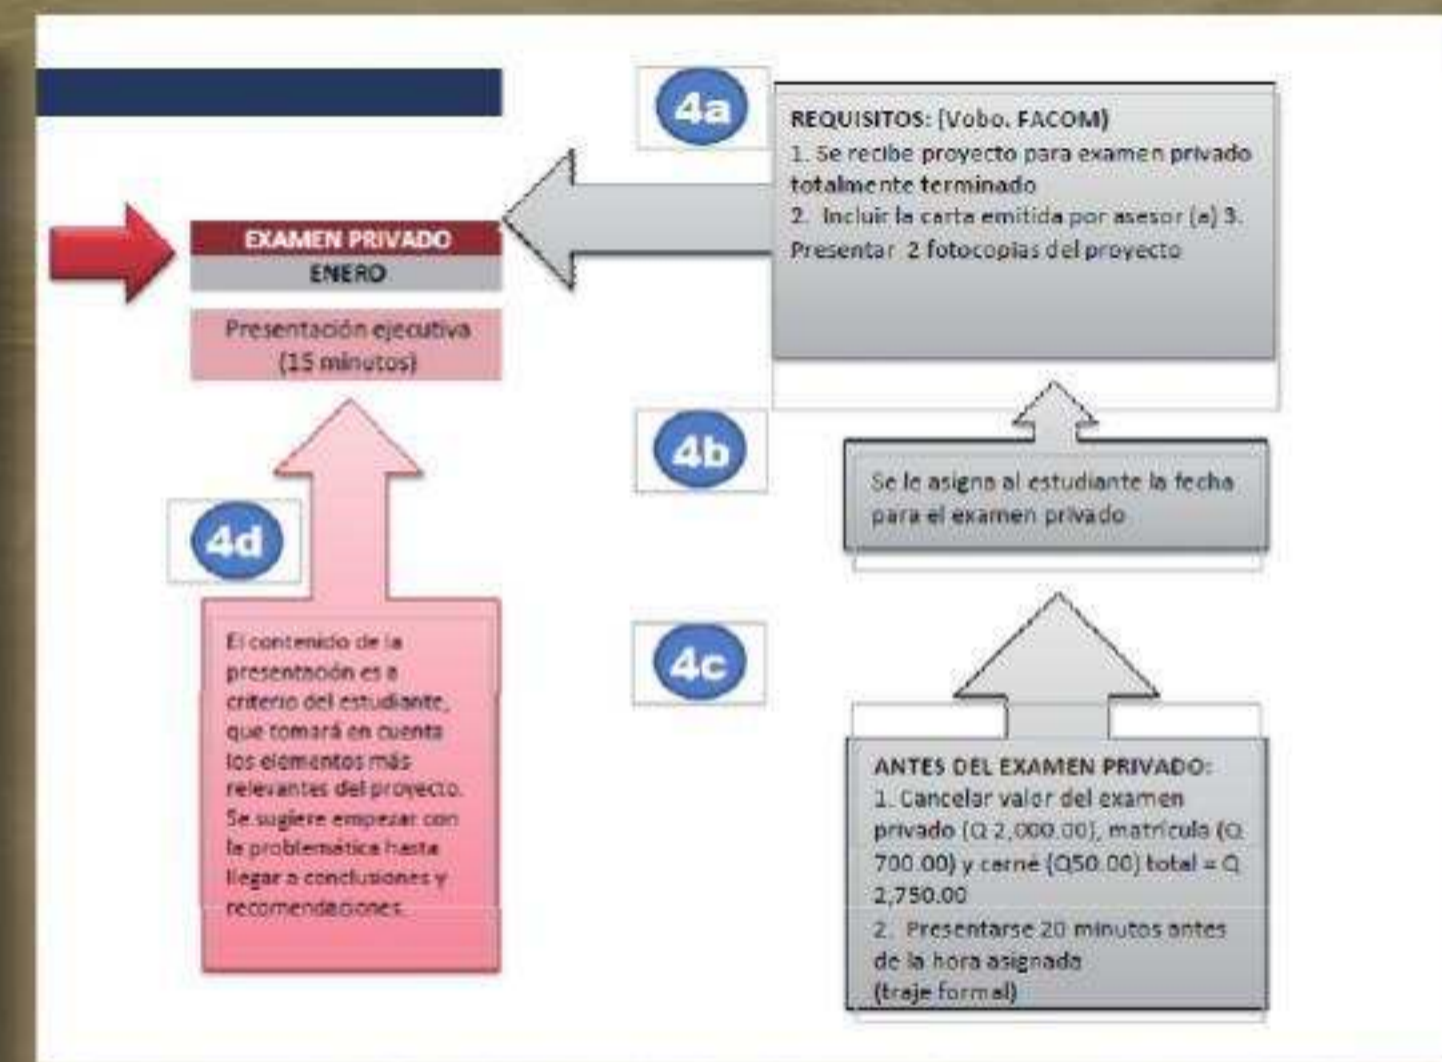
EXAMEN PRIVADO
ENERO

Presentación ejecutiva (15 minutos)

4a

REQUISITOS: [Vobo. FACOM]
1. Se recibe proyecto para examen privado totalmente terminado
2. Incluir la carta emitida por asesor (a) 3. Presentar 2 fotocopias del proyecto

4b

Se le asigna al estudiante la fecha para el examen privado

4c

ANTES DEL EXAMEN PRIVADO:
1. Cancelar valor del examen privado (Q 2,000.00), matrícula (Q 700.00) y carné (Q50.00) total = Q 2,750.00
2. Presentarse 20 minutos antes de la hora asignada (traje formal)

4d

El contenido de la presentación es a criterio del estudiante, que tomará en cuenta los elementos más relevantes del proyecto. Se sugiere empezar con la problemática hasta llegar a conclusiones y recomendaciones.